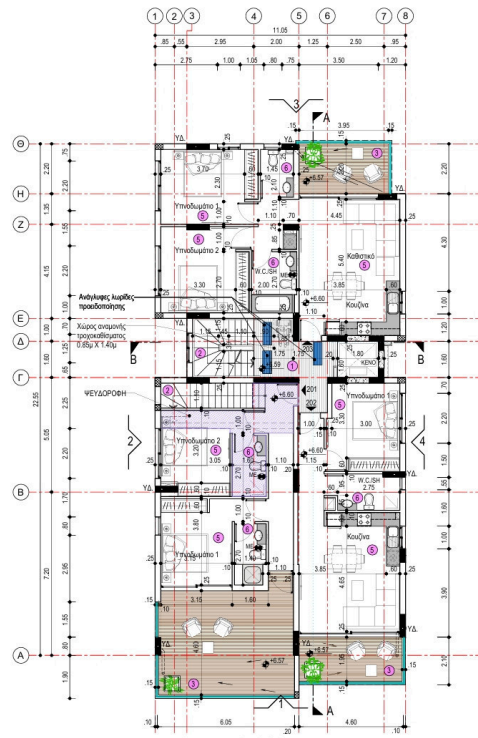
1 2 3 4 5 6 7 8

11.05
.85 .55 2.95 1.00 .75 1.25 2.50 .95
2.75 1.00 1.05 .80 .75 3.50 1.20

3
A
.15 3.95 .15

Θ
Η
Ζ
Ε
Δ
Γ
Β
Α

2.20 .75
2.20
1.35 2.20
1.55
4.15 2.20
1.00 .70
1.60 1.25
.65
22.55
5.05 2.20
1.70
.80
7.20 2.95
1.55
.80
1.90

ΥΔ
ΥΔ
ΥΔ
3.70
1.45
+6.57
2.20
Υπνοδωμάτιο 1
5
1.10
.70
4.45
Υπνοδωμάτιο 2
5
Καθιστικό
5
W.C./SH
6
3.30
2.00
+6.60
3.85
Κουζίνα
Ανάγλυφες λωρίδες προειδοποίησης
Χώρος αναμονής τροχοκαθίσματος 0.85μ X 1.40μ
1.10
1.75
1.75
1.80
ΚΕΝΟ
B
B
1.59
1

ΨΕΥΔΟΡΟΦΗ
2
+6.60
201
202
Υπνοδωμάτιο 1
5
3.00
Υπνοδωμάτιο 2
5
3.20
3.05
6
+6.60
1.10
W.C./SH
2.75
2
4
ΥΔ
6
Κουζίνα
5
Υπνοδωμάτιο 1
5
3.85
4.65
3.15
1.80
ΥΔ
+6.57
3
3
ΥΔ
ΥΔ.
.15
.15
1
A

.10 6.05 .20 4.60 .10

2.20
4.30
.70
2.20
1.50
.55
1.60
3.90
2.10